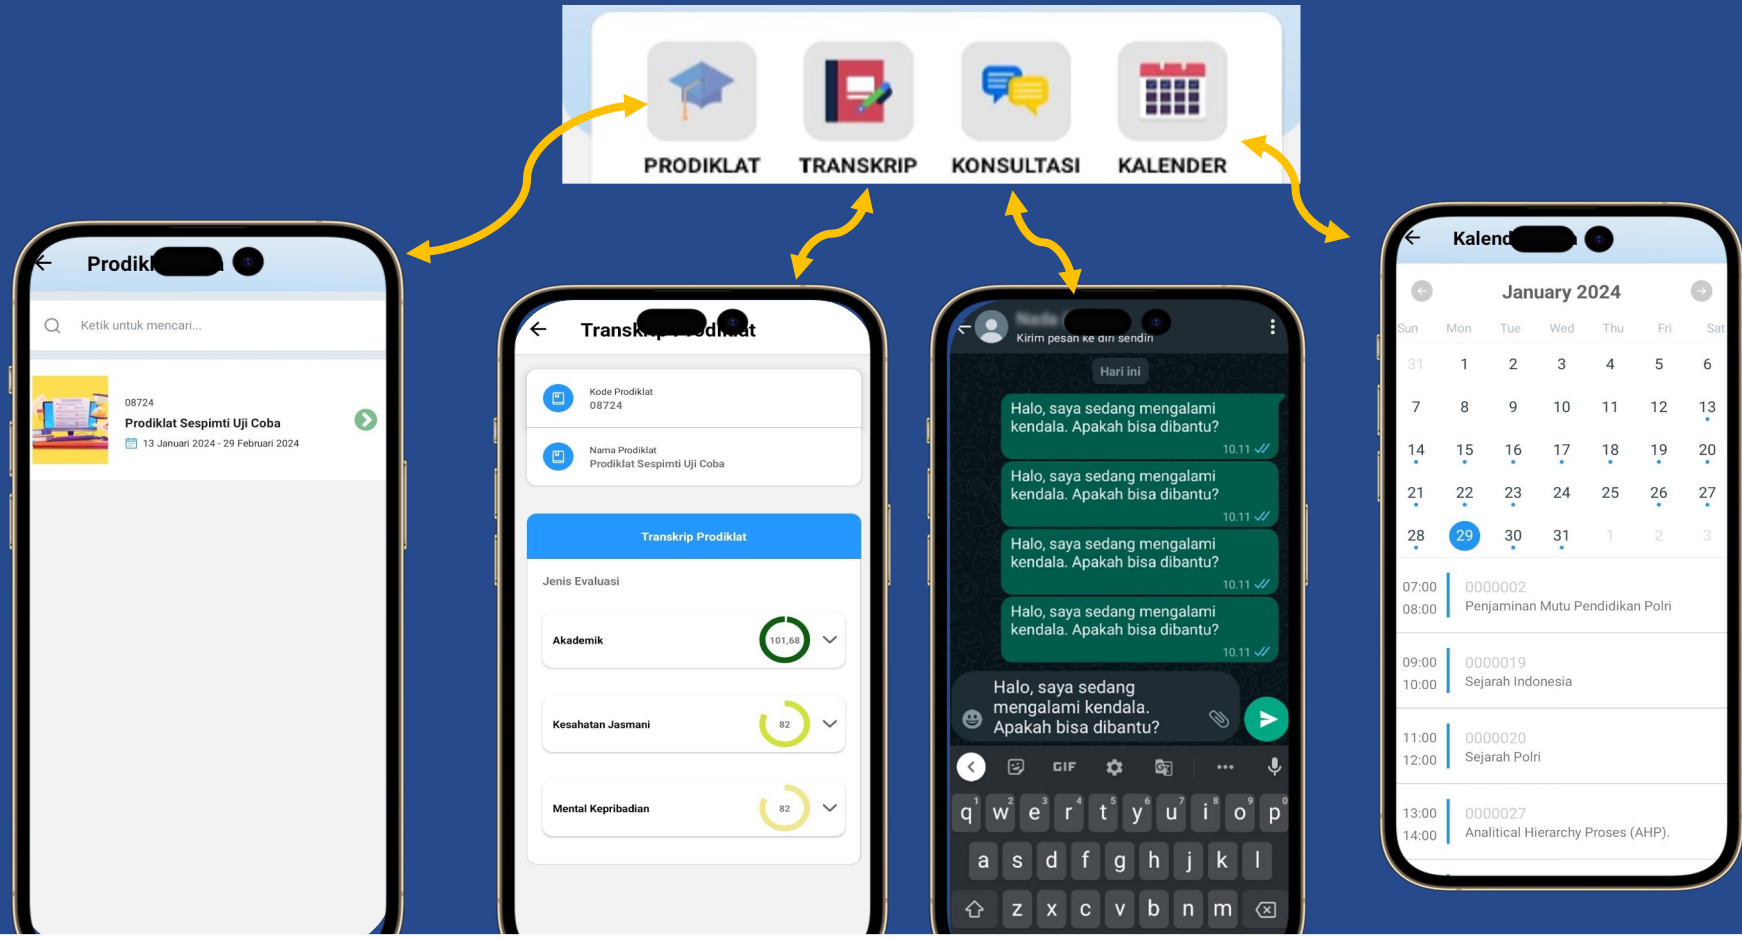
PRODIKLAT TRANSKRIP KONSULTASI KALENDER

Prodikl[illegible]

Ketik untuk mencari...

08724
Prodiklat Sespimti Uji Coba
13 Januari 2024 - 29 Februari 2024

Transk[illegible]odiklat

Kode Prodiklat
08724

Nama Prodiklat
Prodiklat Sespimti Uji Coba

Transkrip Prodiklat

Jenis Evaluasi

Akademik 101,68

Kesahatan Jasmani 82

Mental Kepribadian 82

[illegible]
Kirim pesan ke diri sendiri

Hari ini

Halo, saya sedang mengalami kendala. Apakah bisa dibantu? 10.11

Halo, saya sedang mengalami kendala. Apakah bisa dibantu? 10.11

Halo, saya sedang mengalami kendala. Apakah bisa dibantu? 10.11

Halo, saya sedang mengalami kendala. Apakah bisa dibantu? 10.11

Halo, saya sedang mengalami kendala. Apakah bisa dibantu?

GIF

q w e r t y u i o p
a s d f g h j k l
z x c v b n m

Kalend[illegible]

January 2024

| Sun | Mon | Tue | Wed | Thu | Fri | Sat |
|---|---|---|---|---|---|---|
| 31 | 1 | 2 | 3 | 4 | 5 | 6 |
| 7 | 8 | 9 | 10 | 11 | 12 | 13 |
| 14 | 15 | 16 | 17 | 18 | 19 | 20 |
| 21 | 22 | 23 | 24 | 25 | 26 | 27 |
| 28 | 29 | 30 | 31 | 1 | 2 | 3 |

07:00 08:00 0000002 Penjaminan Mutu Pendidikan Polri

09:00 10:00 0000019 Sejarah Indonesia

11:00 12:00 0000020 Sejarah Polri

13:00 14:00 0000027 Analitical Hierarchy Proses (AHP).